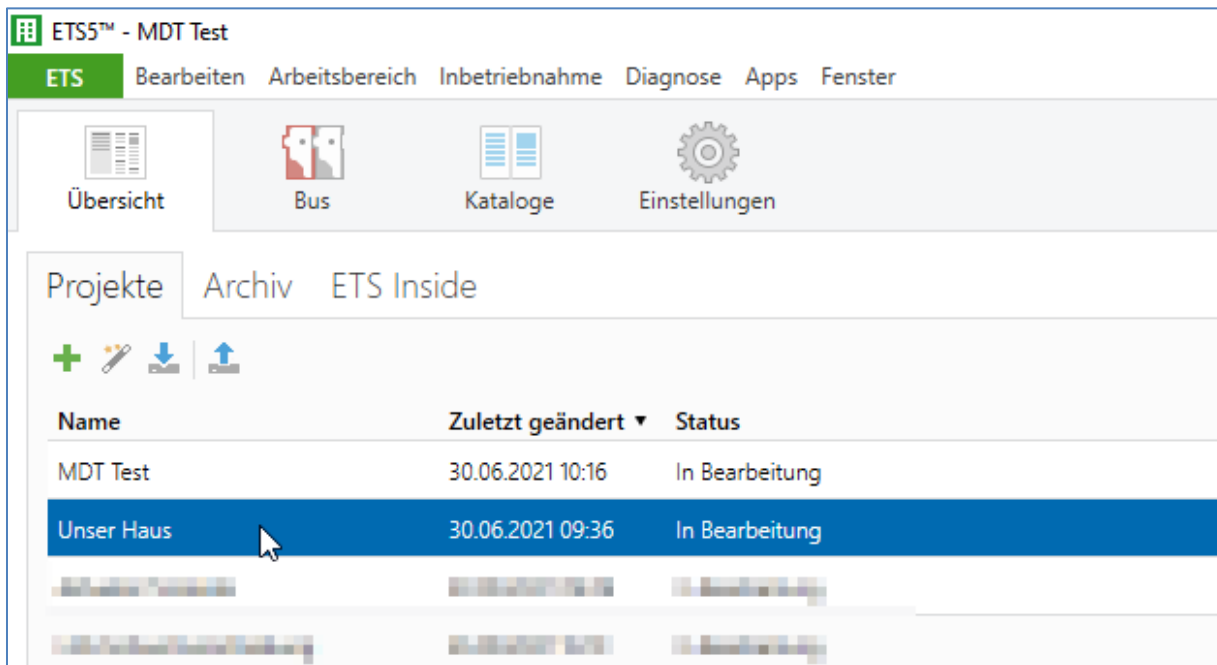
ETS5™ - MDT Test

ETS Bearbeiten Arbeitsbereich Inbetriebnahme Diagnose Apps Fenster

Übersicht Bus Kataloge Einstellungen

Projekte Archiv ETS Inside

| Name | Zuletzt geändert ▼ | Status |
|---|---|---|
| MDT Test | 30.06.2021 10:16 | In Bearbeitung |
| Unser Haus | 30.06.2021 09:36 | In Bearbeitung |
| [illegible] | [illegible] | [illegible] |
| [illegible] | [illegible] | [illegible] |